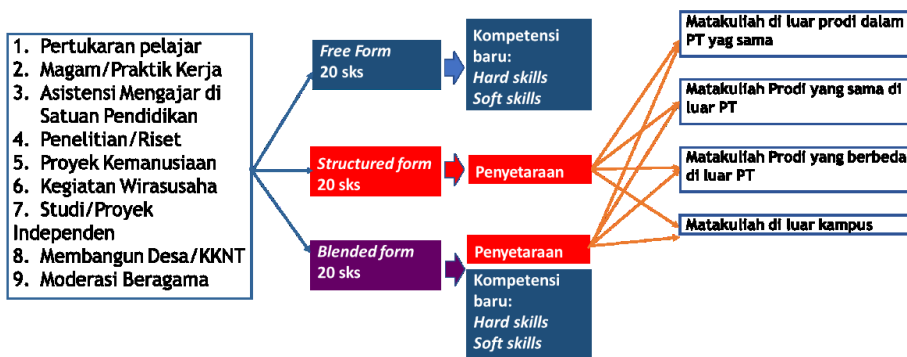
1. Pertukaran pelajar
2. Magam/Praktik Kerja
3. Asistensi Mengajar di Satuan Pendidikan
4. Penelitian/Riset
5. Proyek Kemanusiaan
6. Kegiatan Wirasusaha
7. Studi/Proyek Independen
8. Membangun Desa/KKNT
9. Moderasi Beragama

Free Form
20 sks

Kompetensi baru:
Hard skills
Soft skills

Structured form
20 sks

Penyetaraan

Blended form
20 sks

Penyetaraan

Kompetensi baru:
Hard skills
Soft skills

Matakuliah di luar prodi dalam PT yag sama

Matakuliah Prodi yang sama di luar PT

Matakuliah Prodi yang berbeda di luar PT

Matakuliah di luar kampus